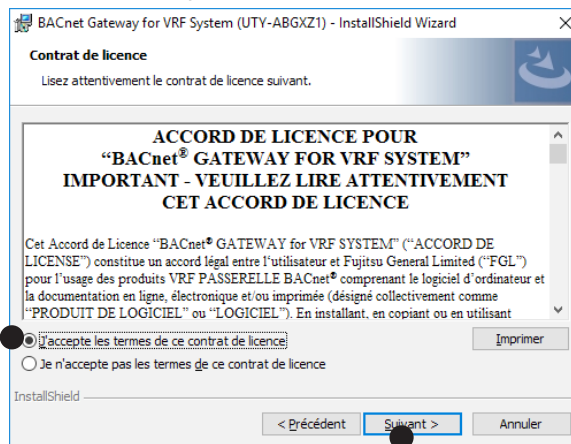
BACnet Gateway for VRF System (UTY-ABGXZ1) - InstallShield Wizard

Contrat de licence

Lisez attentivement le contrat de licence suivant.

ACCORD DE LICENCE POUR
“BACnet® GATEWAY FOR VRF SYSTEM”
IMPORTANT - VEUILLEZ LIRE ATTENTIVEMENT
CET ACCORD DE LICENCE

Cet Accord de Licence “BACnet® GATEWAY for VRF SYSTEM” (“ACCORD DE LICENSE”) constitue un accord légal entre l’utilisateur et Fujitsu General Limited (“FGL”) pour l’usage des produits VRF PASSERELLE BACnet® comprenant le logiciel d’ordinateur et la documentation en ligne, électronique et/ou imprimée (désigné collectivement comme “PRODUIT DE LOGICIEL” ou “LOGICIEL”). En installant, en copiant ou en utilisant

J'accepte les termes de ce contrat de licence

Je n'accepte pas les termes de ce contrat de licence

Imprimer

InstallShield

< Précédent

Suivant >

Annuler